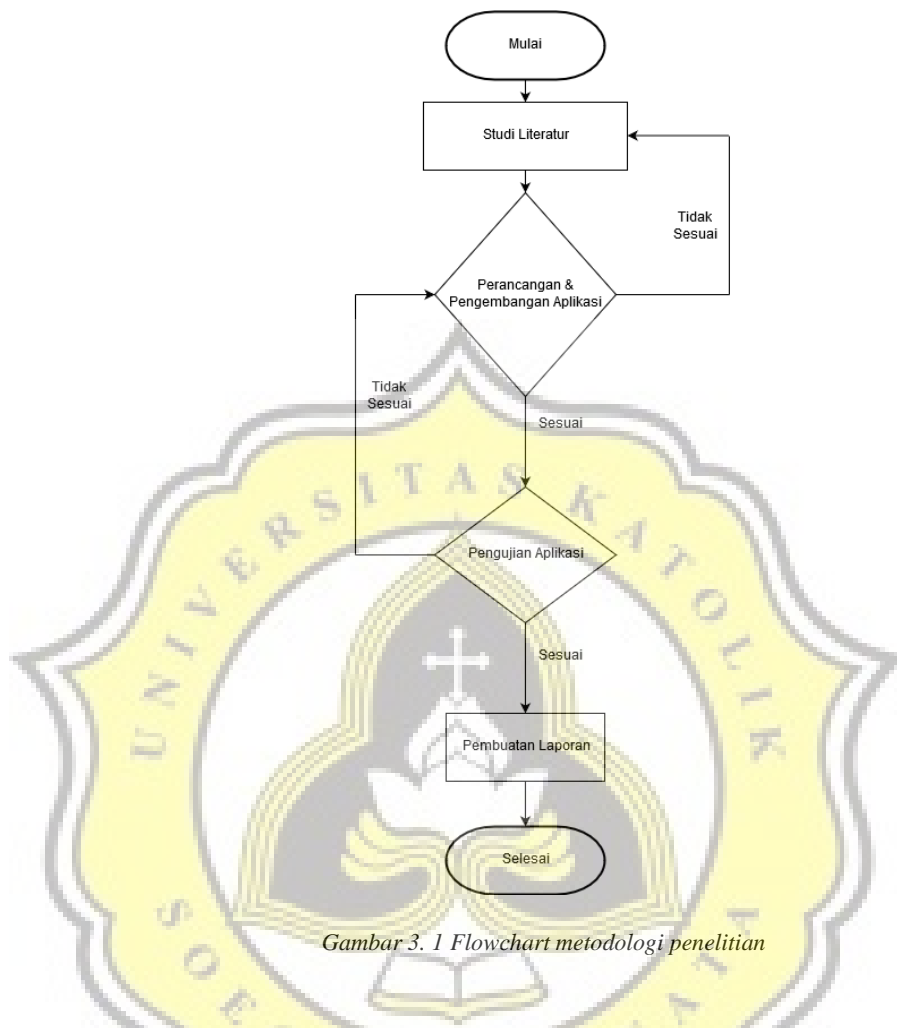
Mulai

Studi Literatur

Tidak Sesuai

Perancangan & Pengembangan Aplikasi

Tidak Sesuai

Sesuai

UNIVERSITAS KATOLIK

Pengujian Aplikasi

Sesuai

Pembuatan Laporan

Selesai

SOE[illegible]TA

Gambar 3. 1 Flowchart metodologi penelitian